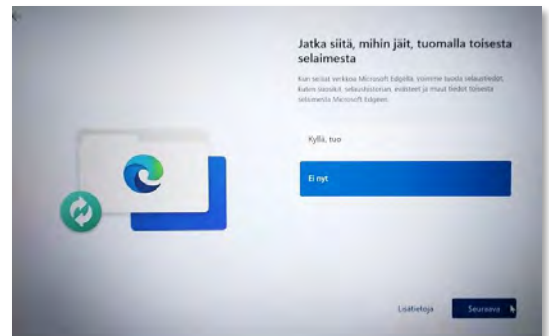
Jatka siitä, mihin jäit, tuomalla toisesta selaimesta

Kun selaat verkkoa Microsoft Edgellä, voimme tuoda selaustiedot, kuten suosikit, selaushistorian, evästeet ja muut tiedot toisesta selaimesta Microsoft Edgeen.

Kyllä, tuo

Ei nyt

Lisätietoja

Seuraava